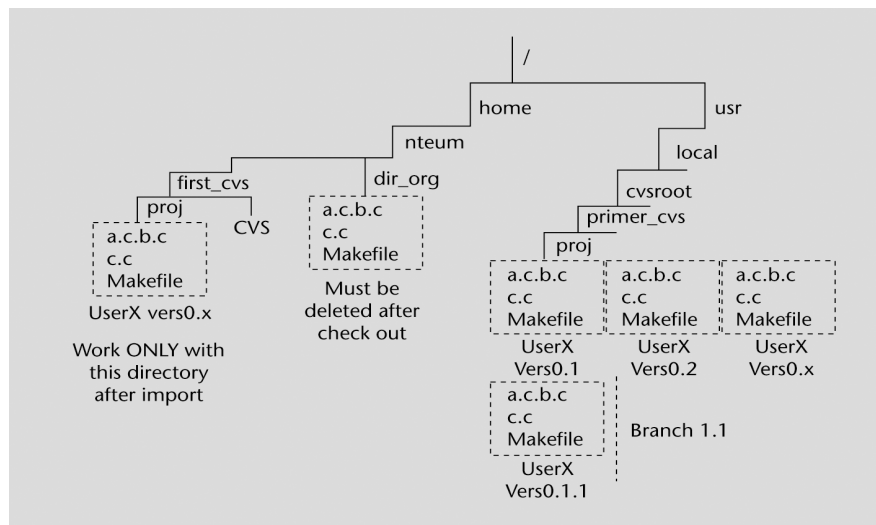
/

home

usr

nteum

local

first_cvs

dir_org

cvsroot

primer_cvs

proj

CVS

a.c.b.c
c.c
Makefile

UserX vers0.x

Work ONLY with this directory after import

a.c.b.c
c.c
Makefile

Must be deleted after check out

proj

a.c.b.c
c.c
Makefile

UserX
Vers0.1

a.c.b.c
c.c
Makefile

UserX
Vers0.2

a.c.b.c
c.c
Makefile

UserX
Vers0.x

a.c.b.c
c.c
Makefile

UserX
Vers0.1.1

Branch 1.1